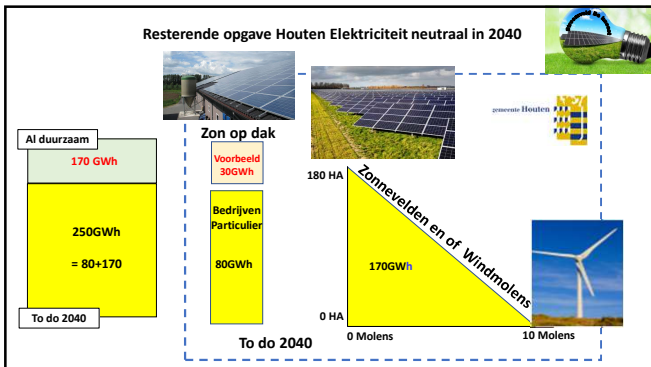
Resterende opgave Houten Elektriciteit neutraal in 2040

Al duurzaam

170 GWh

250GWh

= 80+170

To do 2040

Zon op dak

Voorbeeld 30GWh

Bedrijven Particulier

80GWh

To do 2040

gemeente Houten

180 HA

Zonnevelden en of Windmolens

170GWh

0 HA

0 Molens

10 Molens